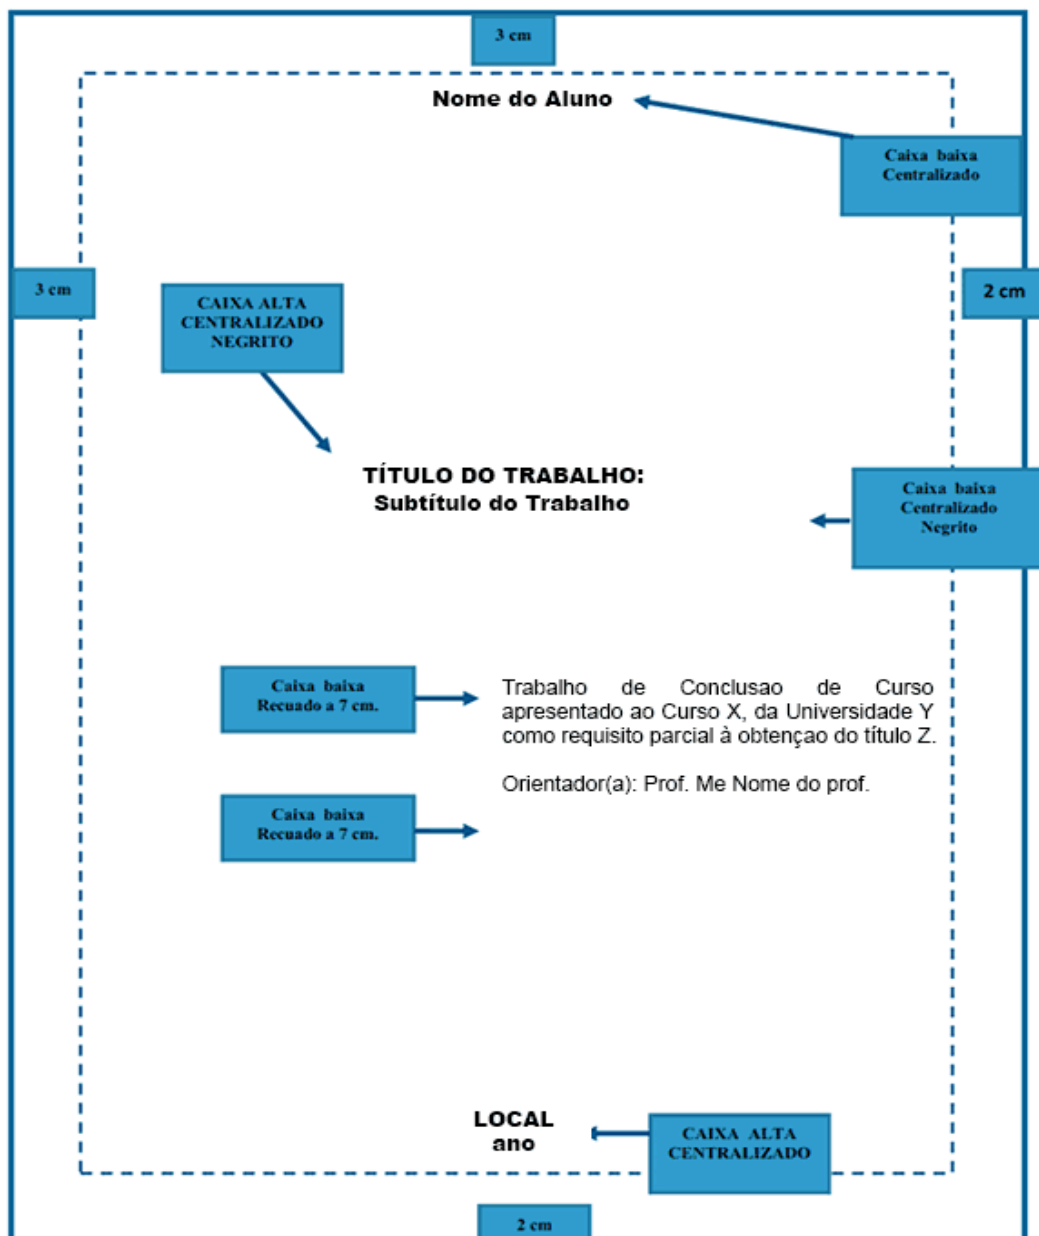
3 cm

Nome do Aluno

Caixa baixa
Centralizado

3 cm

2 cm

CAIXA ALTA
CENTRALIZADO
NEGRITO

TÍTULO DO TRABALHO:
Subtítulo do Trabalho

Caixa baixa
Centralizado
Negrito

Caixa baixa
Recuado a 7 cm.

Trabalho de Conclusao de Curso apresentado ao Curso X, da Universidade Y como requisito parcial à obtençao do título Z.

Orientador(a): Prof. Me Nome do prof.

Caixa baixa
Recuado a 7 cm.

LOCAL
ano

CAIXA ALTA
CENTRALIZADO

2 cm